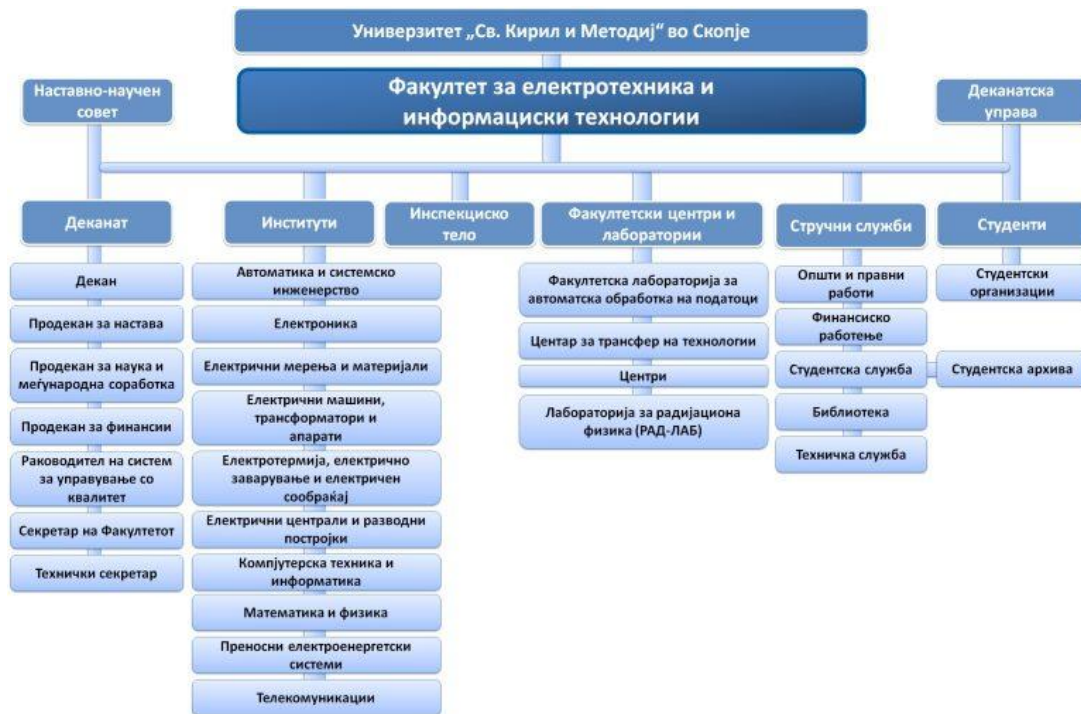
Универзитет „Св. Кирил и Методиј“ во Скопје

Наставно-научен совет

Факултет за електротехника и информациски технологии

Деканатска управа

Деканат

Декан

Продекан за настава

Продекан за наука и меѓународна соработка

Продекан за финансии

Раководител на систем за управување со квалитет

Секретар на Факултетот

Технички секретар

Институти

Автоматика и системско инженерство

Електроника

Електрични мерења и материјали

Електрични машини, трансформатори и апарати

Електротермија, електрично заварување и електричен сообраќај

Електрични централи и разводни постројки

Компјутерска техника и информатика

Математика и физика

Преносни електроенергетски системи

Телекомуникации

Инспекциско тело

Факултетски центри и лаборатории

Факултетска лабораторија за автоматска обработка на податоци

Центар за трансфер на технологии

Центри

Лабораторија за радијациона физика (РАД-ЛАБ)

Стручни служби

Општи и правни работи

Финансиско работење

Студентска служба

Студентска архива

Библиотека

Техничка служба

Студенти

Студентски организации